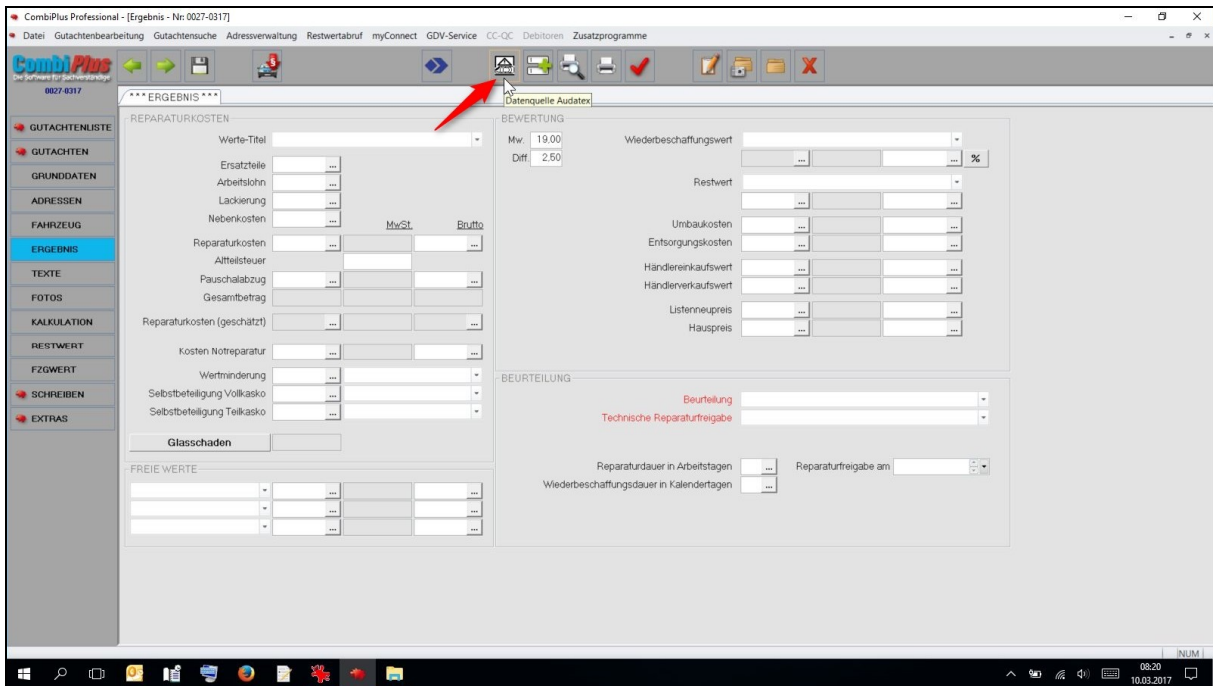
CombiPlus Professional - [Ergebnis - Nr: 0027-0317]

Datei Gutachtenbearbeitung Gutachtensuche Adressverwaltung Restwertabruf myConnect GDV-Service CC-QC Debitoren Zusatzprogramme

CombiPlus
Die Software für Sachverständige
0027-0317

***ERGEBNIS***

Datenquelle Audatex

GUTACHTENLISTE
GUTACHTEN
GRUNDDATEN
ADRESSEN
FAHRZEUG
ERGEBNIS
TEXTE
FOTOS
KALKULATION
RESTWERT
FZGWERT
SCHREIBEN
EXTRAS

REPARATURKOSTEN
Werte-Titel
Ersatzteile
Arbeitslohn
Lackierung
Nebenkosten
MwSt.
Brutto
Reparaturkosten
Altteilsteuer
Pauschalabzug
Gesamtbetrag
Reparaturkosten (geschätzt)
Kosten Notreparatur
Wertminderung
Selbstbeteiligung Vollkasko
Selbstbeteiligung Teilkasko
Glasschaden

FREIE WERTE

BEWERTUNG
Mw. 19,00
Diff. 2,50
Wiederbeschaffungswert
%
Restwert
Umbaukosten
Entsorgungskosten
Händlereinkaufswert
Händlerverkaufswert
Listenneupreis
Hauspreis

BEURTEILUNG
Beurteilung
Technische Reparaturfreigabe
Reparaturdauer in Arbeitstagen
Reparaturfreigabe am
Wiederbeschaffungsdauer in Kalendertagen

NUM

08:20
10.03.2017